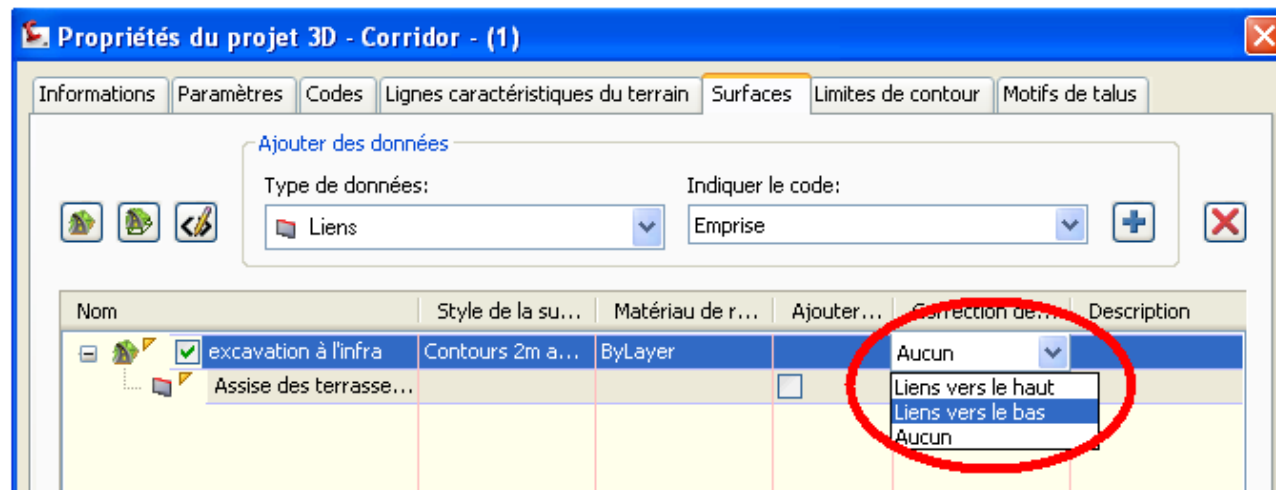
Propriétés du projet 3D - Corridor - (1)

Informations | Paramètres | Codes | Lignes caractéristiques du terrain | Surfaces | Limites de contour | Motifs de talus

Ajouter des données

Type de données:
Liens

Indiquer le code:
Emprise

| Nom | Style de la su... | Matériau de r... | Ajouter... | Correction de... | Description |
|---|---|---|---|---|---|
| excavation à l'infra | Contours 2m a... | ByLayer | | Aucun | |
| Assise des terrasse... | | | | | |

Liens vers le haut
Liens vers le bas
Aucun